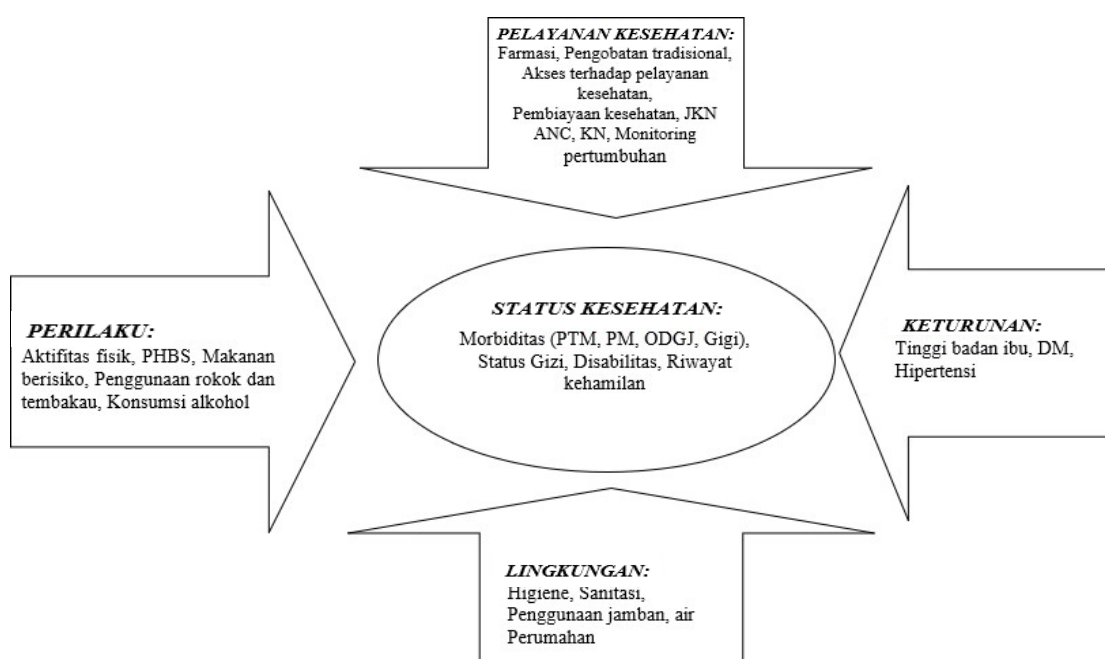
PELAYANAN KESEHATAN:
Farmasi, Pengobatan tradisional, Akses terhadap pelayanan kesehatan, Pembiayaan kesehatan, JKN ANC, KN, Monitoring pertumbuhan

PERILAKU:
Aktifitas fisik, PHBS, Makanan berisiko, Penggunaan rokok dan tembakau, Konsumsi alkohol

STATUS KESEHATAN:
Morbiditas (PTM, PM, ODGJ, Gigi), Status Gizi, Disabilitas, Riwayat kehamilan

KETURUNAN:
Tinggi badan ibu, DM, Hipertensi

LINGKUNGAN:
Higiene, Sanitasi, Penggunaan jamban, air Perumahan